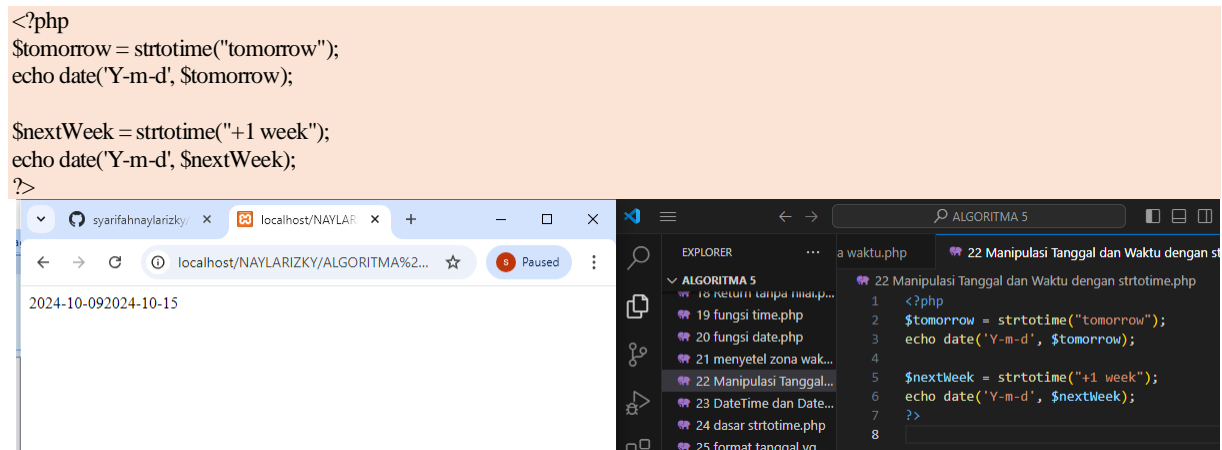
<?php
$tomorrow = strtotime("tomorrow");
echo date('Y-m-d', $tomorrow);

$nextWeek = strtotime("+1 week");
echo date('Y-m-d', $nextWeek);
?>

syarifahnaylarizky
localhost/NAYLAR
localhost/NAYLARIZKY/ALGORITMA%2...
Paused

2024-10-092024-10-15

ALGORITMA 5
EXPLORER
ALGORITMA 5
18 Return tanpa nilai.p...
19 fungsi time.php
20 fungsi date.php
21 menyetel zona wak...
22 Manipulasi Tanggal...
23 DateTime dan Date...
24 dasar strtotime.php
25 format tanggal yg...
a waktu.php
22 Manipulasi Tanggal dan Waktu dengan st
22 Manipulasi Tanggal dan Waktu dengan strtotime.php
1 <?php
2 $tomorrow = strtotime("tomorrow");
3 echo date('Y-m-d', $tomorrow);
4
5 $nextWeek = strtotime("+1 week");
6 echo date('Y-m-d', $nextWeek);
7 ?>
8